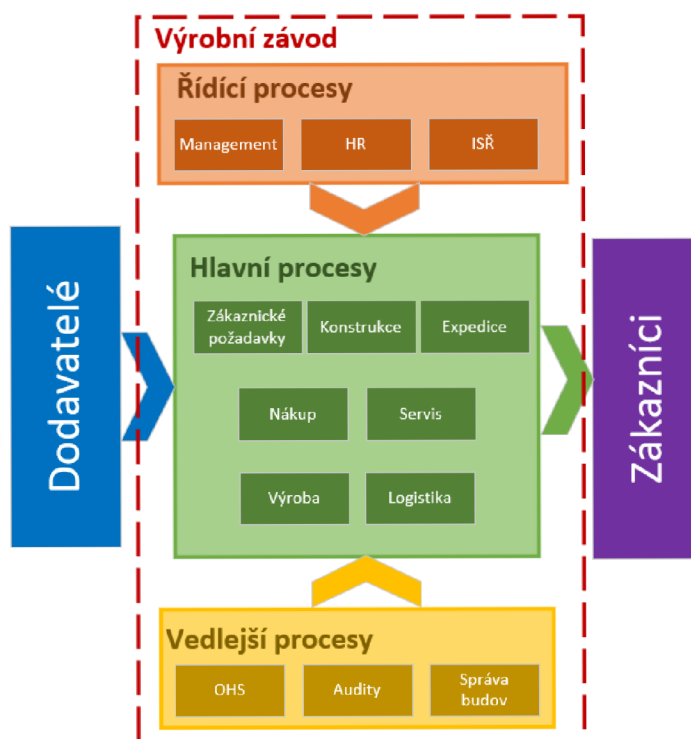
Výrobní závod

Řídící procesy

Management

HR

ISŘ

Dodavatelé

Hlavní procesy

Zákaznické požadavky

Konstrukce

Expedice

Nákup

Servis

Výroba

Logistika

Zákazníci

Vedlejší procesy

OHS

Audity

Správa budov